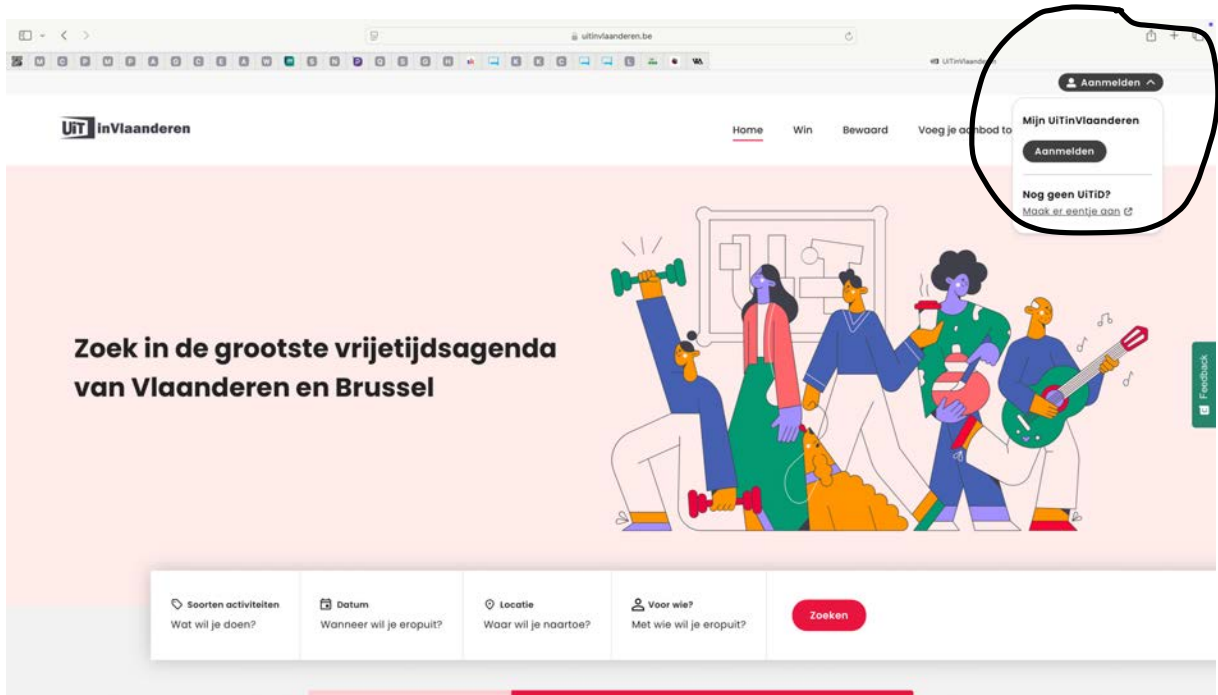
uitinvlaanderen.be

UiTinVlaanderen

Aanmelden

UiT inVlaanderen

Home Win Bewaard Voeg je aanbod to

Mijn UiTinVlaanderen

Aanmelden

Nog geen UiTiD?

Maak er eentje aan

Zoek in de grootste vrijetijdsagenda van Vlaanderen en Brussel

Feedback

Soorten activiteiten
Wat wil je doen?

Datum
Wanneer wil je eropuit?

Locatie
Waar wil je naartoe?

Voor wie?
Met wie wil je eropuit?

Zoeken